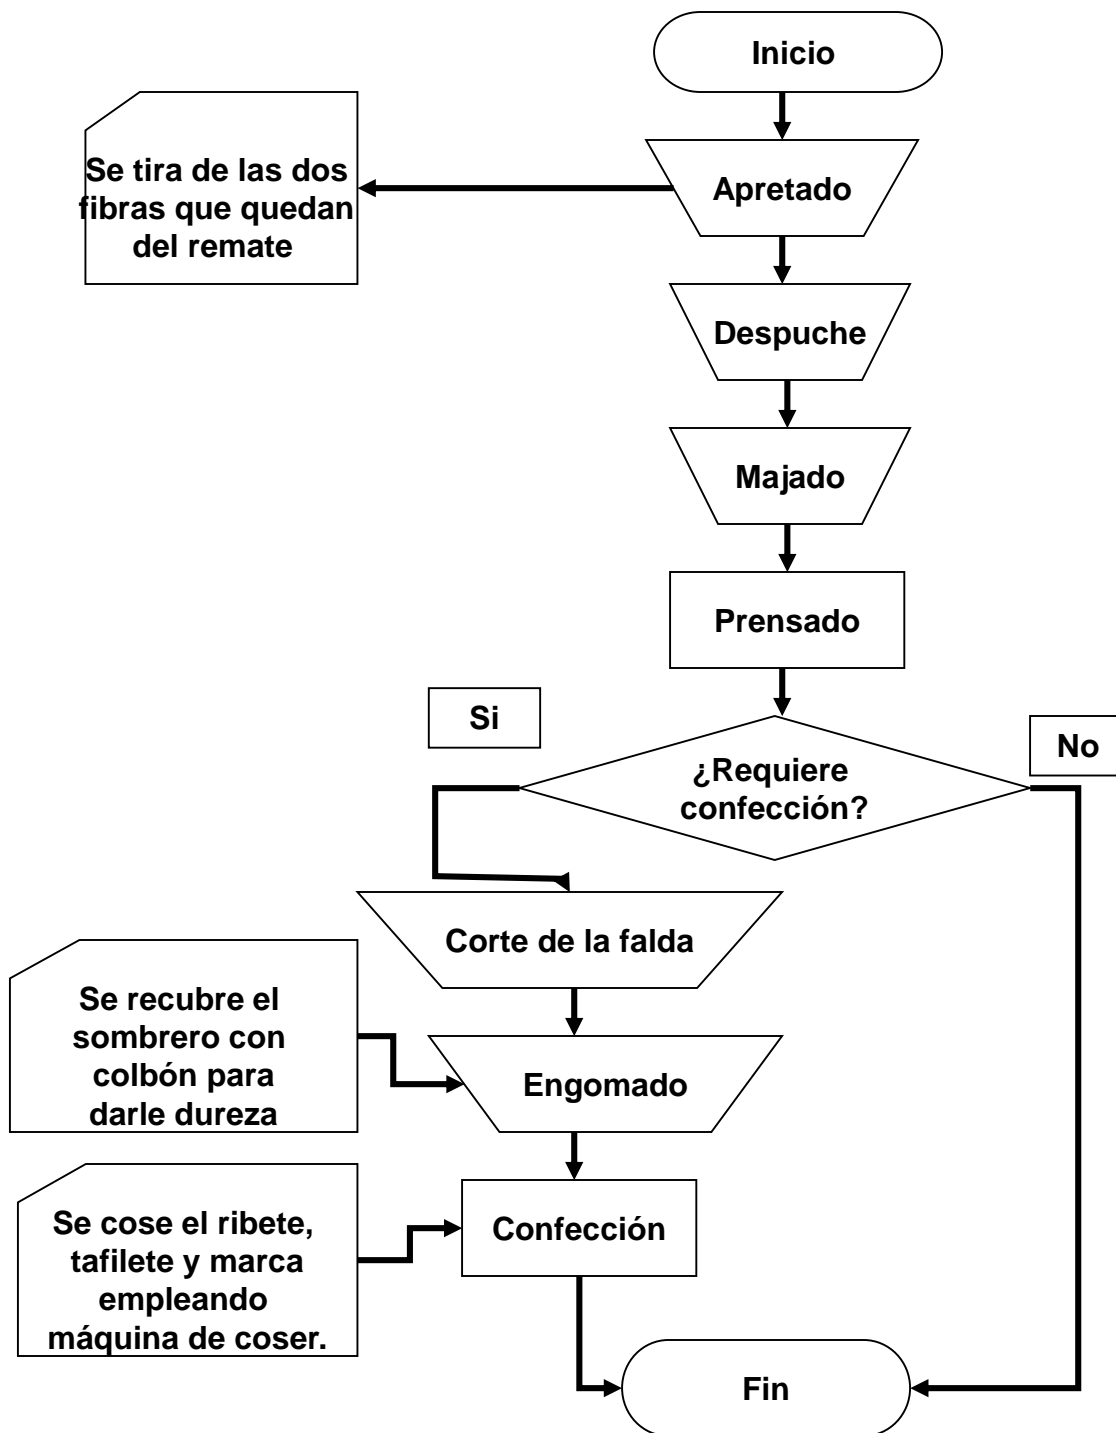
Inicio

Se tira de las dos fibras que quedan del remate

Apretado

Despuche

Majado

Prensado

Si

No

¿Requiere confección?

Corte de la falda

Se recubre el sombrero con colbón para darle dureza

Engomado

Se cose el ribete, tafilete y marca empleando máquina de coser.

Confección

Fin